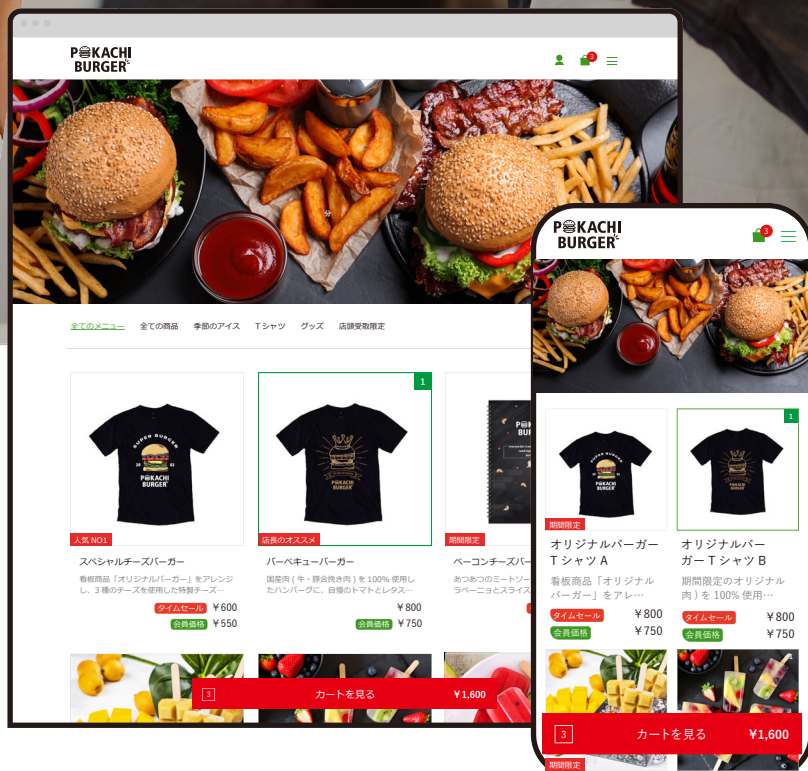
POKACHI BURGER'S

3

全てのメニュー 全ての商品 季節のアイス Tシャツ グッズ 店頭受取限定

SUPER BURGER
20 03
POKACHI BURGER'S

人気 NO1
スペシャルチーズバーガー
看板商品「オリジナルバーガー」をアレンジし、3種のチーズを使用した特製チーズ…
タイムセール ￥600
会員価格 ￥550

1
POKACHI BURGER'S
店長のオススメ
バーベキューバーガー
国産肉（牛・豚合挽き肉）を100%使用したハンバーグに、自慢のトマトとレタス…
￥800
会員価格 ￥750

期間限定
ベーコンチーズバー
あつあつのミートソー ラペーニョとスライス

3 カートを見る ￥1,600

POKACHI BURGER'S
3

SUPER BURGER
POKACHI BURGER'S
期間限定
オリジナルバーガー Tシャツ A
看板商品「オリジナルバーガー」をアレ…
タイムセール ￥800
会員価格 ￥750

1
POKACHI BURGER'S
オリジナルバーガー Tシャツ B
期間限定のオリジナル肉）を 100% 使用…
タイムセール ￥800
会員価格 ￥750

期間限定
3 カートを見る ￥1,600